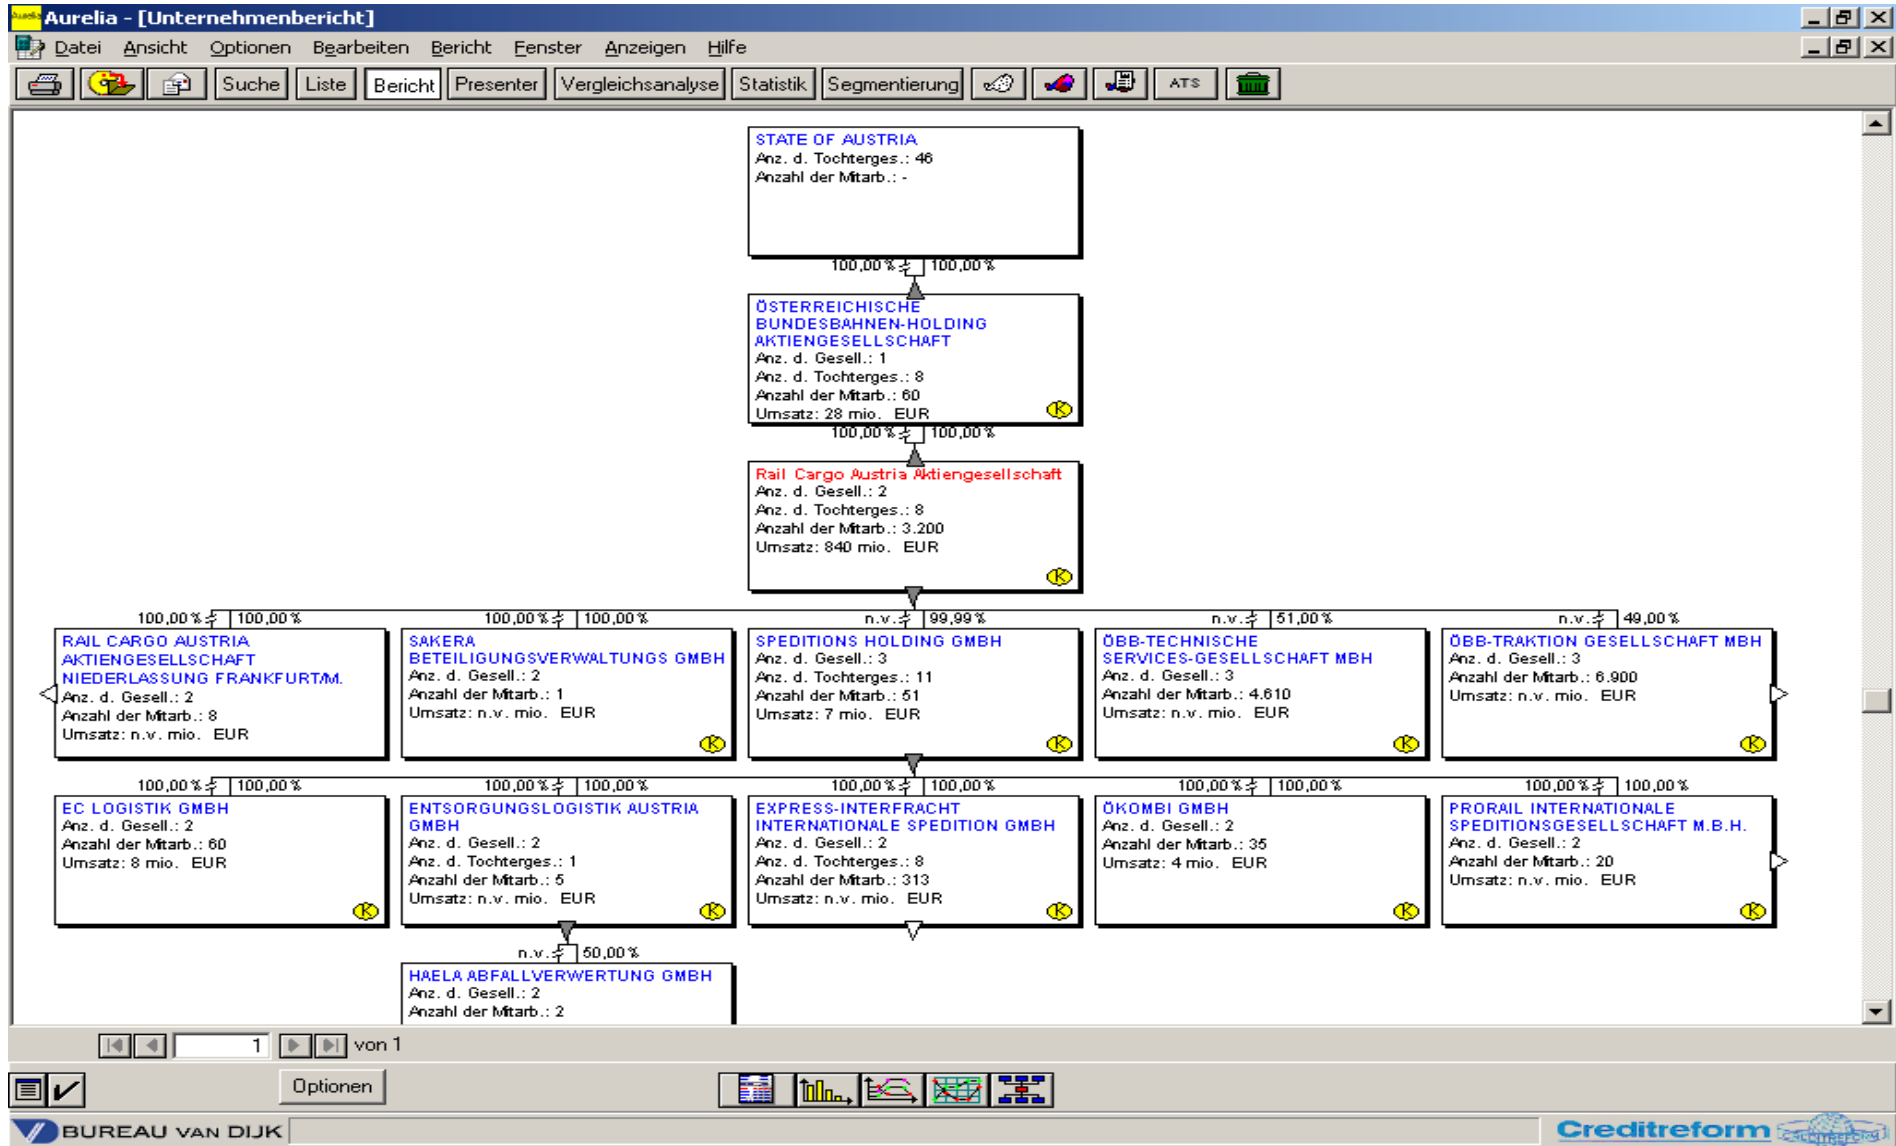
Aurelia - [Unternehmenbericht]

Datei Ansicht Optionen Bearbeiten Bericht Fenster Anzeigen Hilfe

Suche Liste Bericht Presenter Vergleichsanalyse Statistik Segmentierung ATS

STATE OF AUSTRIA
Anz. d. Tochterges.: 46
Anzahl der Mitarb.: -

100,00 % 100,00 %

ÖSTERREICHISCHE BUNDESBAHNEN-HOLDING AKTIENGESELLSCHAFT
Anz. d. Gesell.: 1
Anz. d. Tochterges.: 8
Anzahl der Mitarb.: 60
Umsatz: 28 mio. EUR

100,00 % 100,00 %

Rail Cargo Austria Aktiengesellschaft
Anz. d. Gesell.: 2
Anz. d. Tochterges.: 8
Anzahl der Mitarb.: 3.200
Umsatz: 840 mio. EUR

100,00 % 100,00 %

RAIL CARGO AUSTRIA AKTIENGESELLSCHAFT NIEDERLASSUNG FRANKFURT/M.
Anz. d. Gesell.: 2
Anzahl der Mitarb.: 8
Umsatz: n.v. mio. EUR

100,00 % 100,00 %

SAKERA BETEILIGUNGSVERWALTUNGS GMBH
Anz. d. Gesell.: 2
Anzahl der Mitarb.: 1
Umsatz: n.v. mio. EUR

n.v. 99,99 %

SPEDITIONS HOLDING GMBH
Anz. d. Gesell.: 3
Anz. d. Tochterges.: 11
Anzahl der Mitarb.: 51
Umsatz: 7 mio. EUR

n.v. 51,00 %

ÖBB-TECHNISCHE SERVICES-GESELLSCHAFT MBH
Anz. d. Gesell.: 3
Anzahl der Mitarb.: 4.610
Umsatz: n.v. mio. EUR

n.v. 49,00 %

ÖBB-TRAKTION GESELLSCHAFT MBH
Anz. d. Gesell.: 3
Anzahl der Mitarb.: 6.900
Umsatz: n.v. mio. EUR

100,00 % 100,00 %

EC LOGISTIK GMBH
Anz. d. Gesell.: 2
Anzahl der Mitarb.: 60
Umsatz: 8 mio. EUR

100,00 % 100,00 %

ENTSORGUNGSLOGISTIK AUSTRIA GMBH
Anz. d. Gesell.: 2
Anz. d. Tochterges.: 1
Anzahl der Mitarb.: 5
Umsatz: n.v. mio. EUR

100,00 % 100,00 %

EXPRESS-INTERFRACHT INTERNATIONALE SPEDITION GMBH
Anz. d. Gesell.: 2
Anz. d. Tochterges.: 8
Anzahl der Mitarb.: 313
Umsatz: n.v. mio. EUR

100,00 % 100,00 %

ÖKOMBI GMBH
Anz. d. Gesell.: 2
Anzahl der Mitarb.: 35
Umsatz: 4 mio. EUR

100,00 % 100,00 %

PRORAIL INTERNATIONALE SPEDITIONSGESELLSCHAFT M.B.H.
Anz. d. Gesell.: 2
Anzahl der Mitarb.: 20
Umsatz: n.v. mio. EUR

n.v. 50,00 %

HAELA ABFALLVERWERTUNG GMBH
Anz. d. Gesell.: 2
Anzahl der Mitarb.: 2

1 von 1

Optionen

BUREAU VAN DIJK

Creditreform